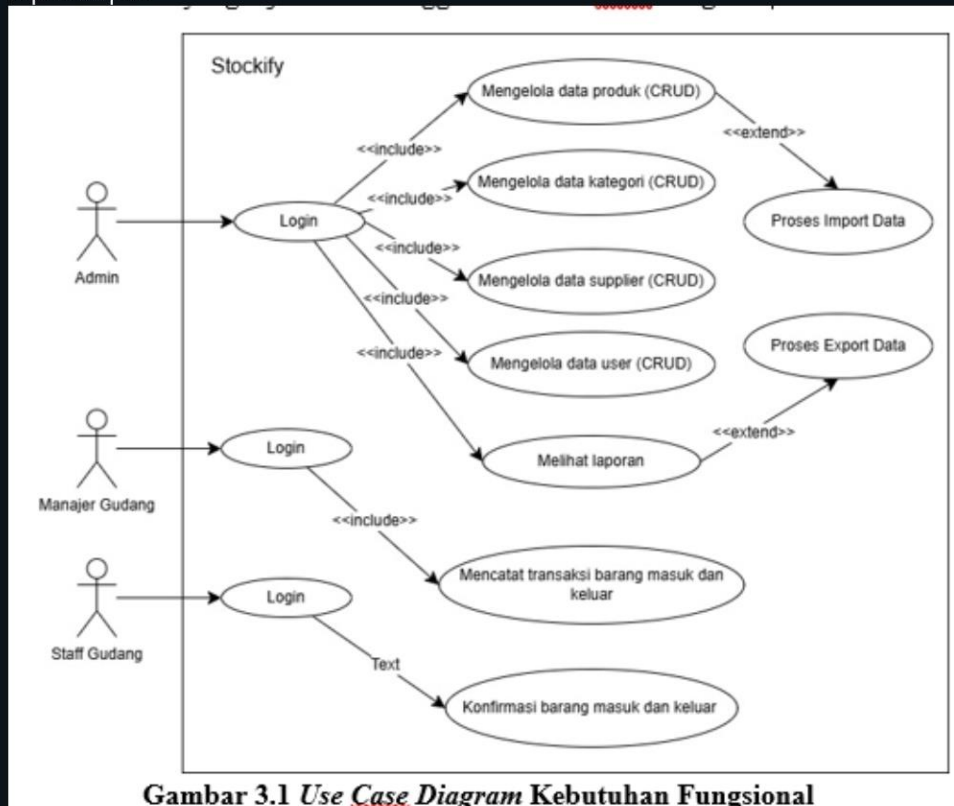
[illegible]

Stockify

Mengelola data produk (CRUD)

<<extend>>

<<include>>

<<include>>

Mengelola data kategori (CRUD)

Proses Import Data

Admin

Login

<<include>>

Mengelola data supplier (CRUD)

<<include>>

<<include>>

Mengelola data user (CRUD)

Proses Export Data

<<extend>>

Login

Melihat laporan

Manajer Gudang

<<include>>

Mencatat transaksi barang masuk dan keluar

Login

Staff Gudang

Text

Konfirmasi barang masuk dan keluar

Gambar 3.1 *Use Case Diagram* Kebutuhan Fungsional